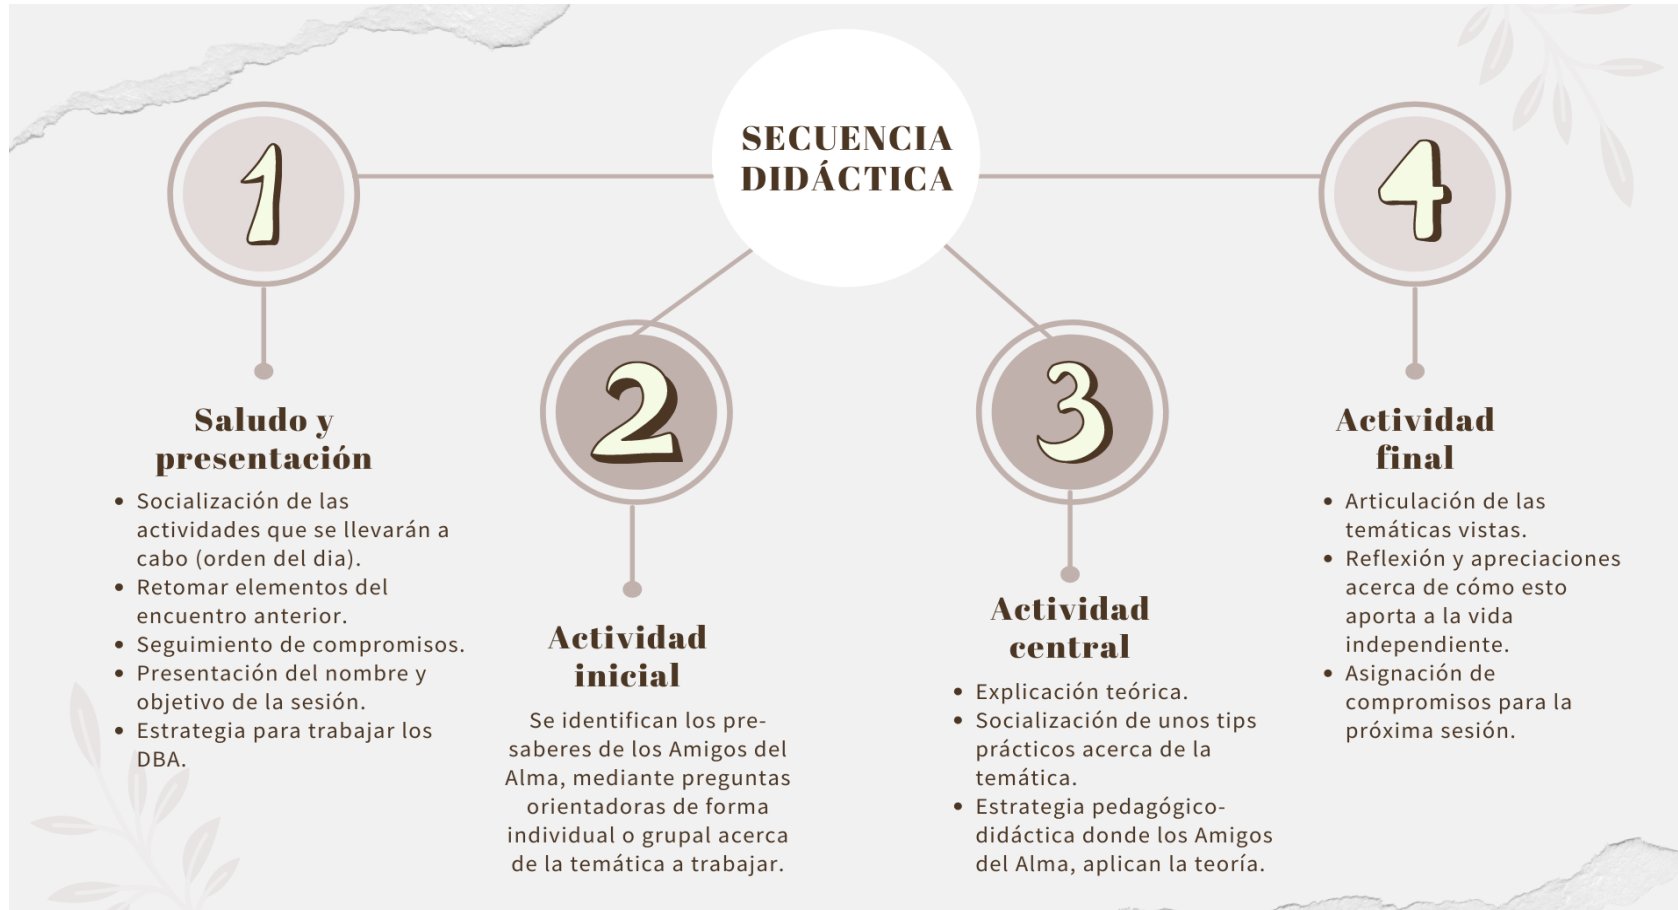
SECUENCIA DIDÁCTICA

1

Saludo y presentación

- Socialización de las actividades que se llevarán a cabo (orden del dia).
- Retomar elementos del encuentro anterior.
- Seguimiento de compromisos.
- Presentación del nombre y objetivo de la sesión.
- Estrategia para trabajar los DBA.

2

Actividad inicial

Se identifican los pre-saberes de los Amigos del Alma, mediante preguntas orientadoras de forma individual o grupal acerca de la temática a trabajar.

3

Actividad central

- Explicación teórica.
- Socialización de unos tips prácticos acerca de la temática.
- Estrategia pedagógico-didáctica donde los Amigos del Alma, aplican la teoría.

4

Actividad final

- Articulación de las temáticas vistas.
- Reflexión y apreciaciones acerca de cómo esto aporta a la vida independiente.
- Asignación de compromisos para la próxima sesión.